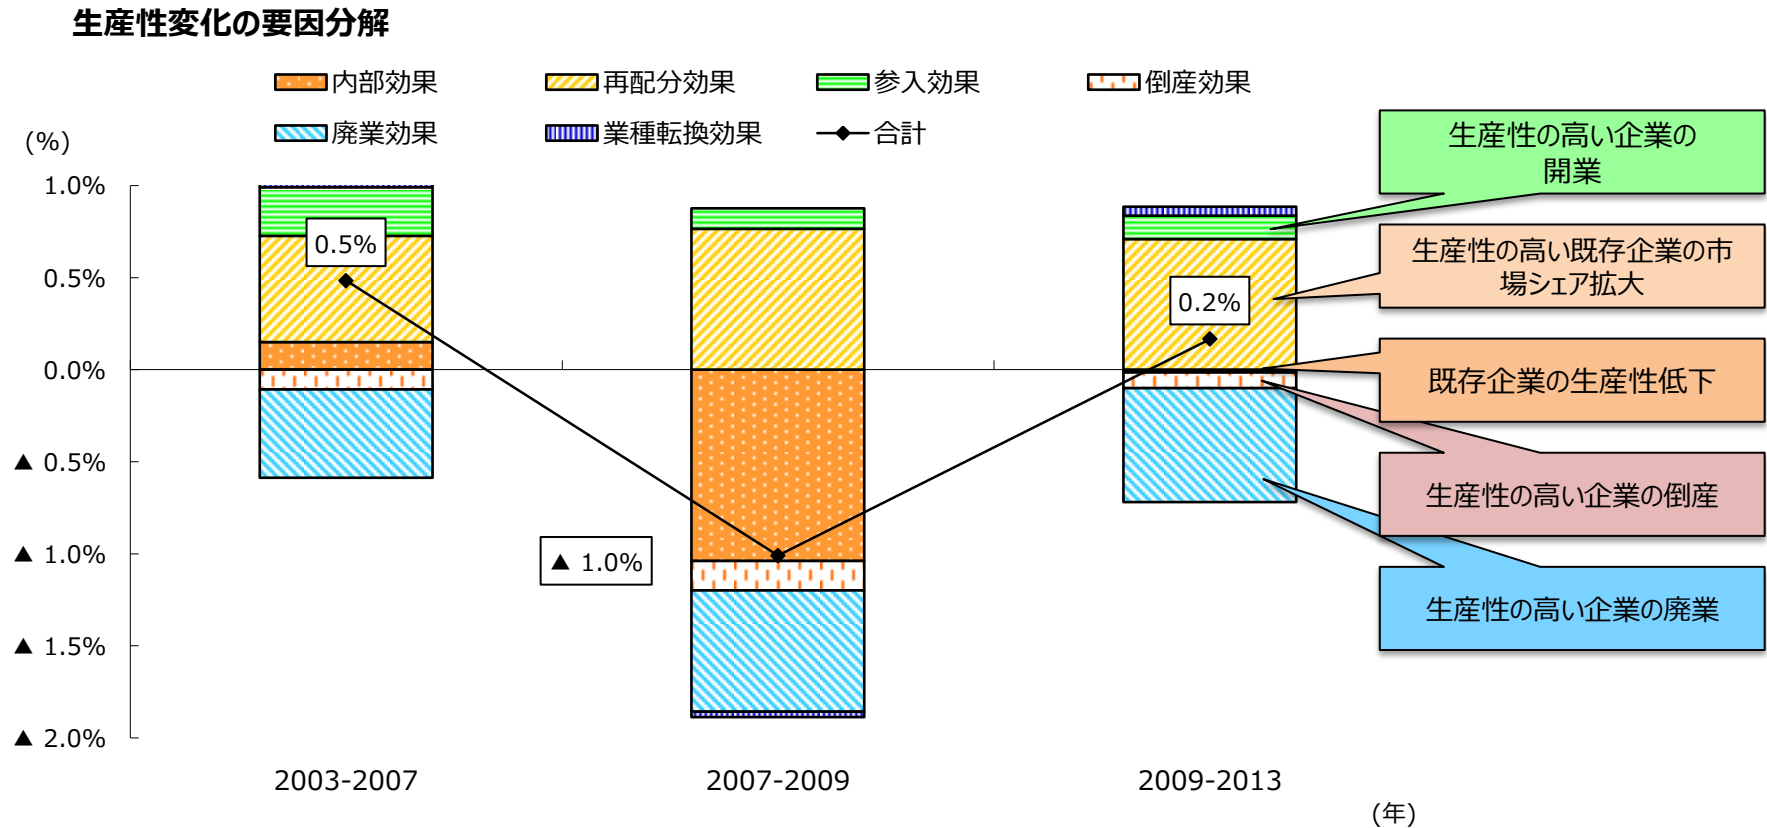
生産性変化の要因分解

内部効果
再配分効果
参入効果
倒産効果
廃業効果
業種転換効果
合計

(%)
1.0%
0.5%
0.0%
▲ 0.5%
▲ 1.0%
▲ 1.5%
▲ 2.0%

0.5%
▲ 1.0%
0.2%

2003-2007
2007-2009
2009-2013
(年)

生産性の高い企業の開業
生産性の高い既存企業の市場シェア拡大
既存企業の生産性低下
生産性の高い企業の倒産
生産性の高い企業の廃業